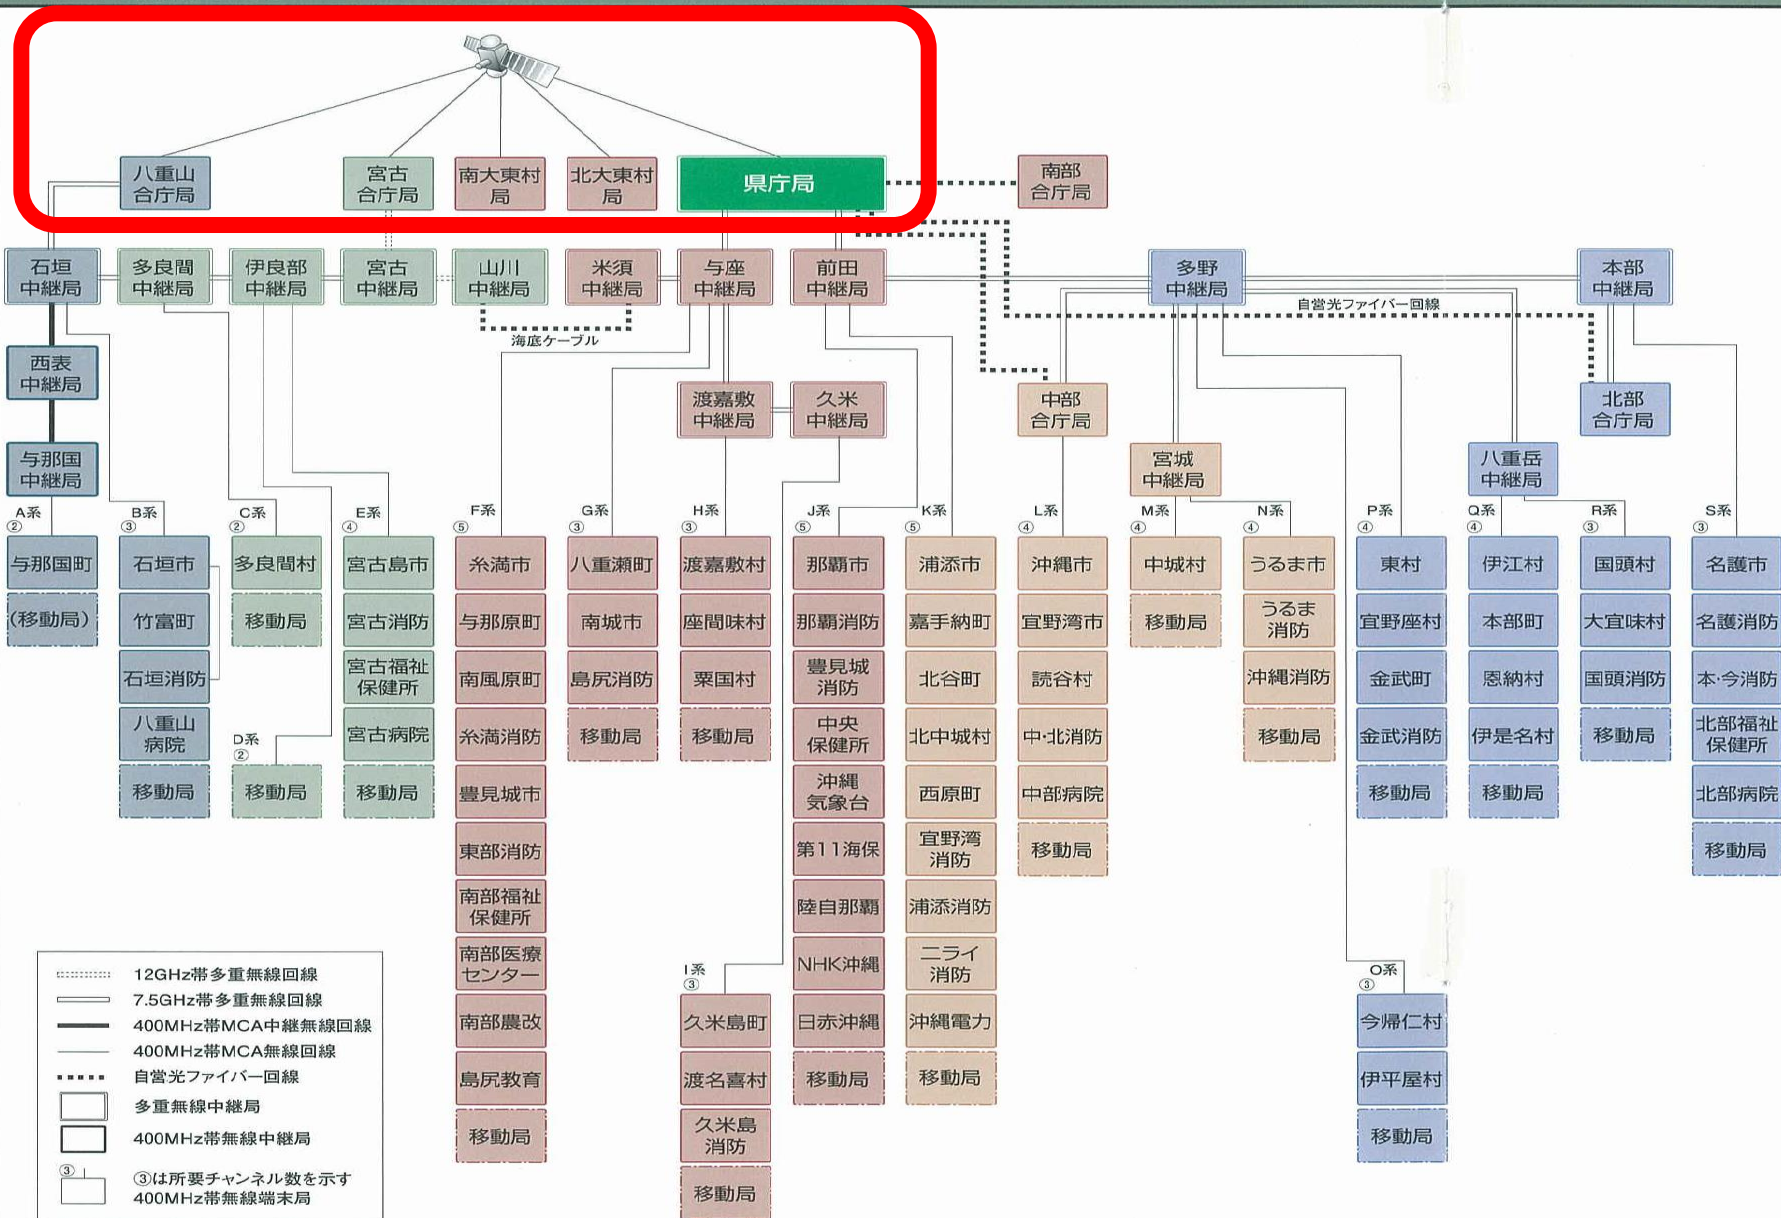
八重山合庁局
宮古合庁局
南大東村局
北大東村局
県庁局
南部合庁局

石垣中継局
多良間中継局
伊良部中継局
宮古中継局
山川中継局
米須中継局
与座中継局
前田中継局
多野中継局
本部中継局

自営光ファイバー回線
海底ケーブル

西表中継局
与那国中継局
渡嘉敷中継局
久米中継局
中部合庁局
北部合庁局
宮城中継局
八重岳中継局

A系 ②
B系 ③
C系 ②
E系 ④
F系 ⑤
G系 ③
H系 ③
J系 ⑤
K系 ⑤
L系 ④
M系 ④
N系 ④
P系 ④
Q系 ④
R系 ③
S系 ③

与那国町
(移動局)

石垣市
竹富町
石垣消防
八重山病院
移動局

多良間村
移動局

D系 ②
移動局

宮古島市
宮古消防
宮古福祉保健所
宮古病院
移動局

糸満市
与那原町
南風原町
糸満消防
豊見城市
東部消防
南部福祉保健所
南部医療センター
南部農改
島尻教育
移動局

八重瀬町
南城市
島尻消防
移動局

渡嘉敷村
座間味村
粟国村
移動局

I系 ③
久米島町
渡名喜村
久米島消防
移動局

那覇市
那覇消防
豊見城消防
中央保健所
沖縄気象台
第11海保
陸自那覇
NHK沖縄
日赤沖縄
移動局

浦添市
嘉手納町
北谷町
北中城村
西原町
宜野湾消防
浦添消防
ニライ消防
沖縄電力
移動局

沖縄市
宜野湾市
読谷村
中・北消防
中部病院
移動局

中城村
移動局

うるま市
うるま消防
沖縄消防
移動局

東村
宜野座村
金武町
金武消防
移動局

O系 ③
今帰仁村
伊平屋村
移動局

伊江村
本部町
恩納村
伊是名村
移動局

国頭村
大宜味村
国頭消防
移動局

名護市
名護消防
本・今消防
北部福祉保健所
北部病院
移動局

12GHz帯多重無線回線
7.5GHz帯多重無線回線
400MHz帯MCA中継無線回線
400MHz帯MCA無線回線
自営光ファイバー回線
多重無線中継局
400MHz帯無線中継局
③
③は所要チャンネル数を示す
400MHz帯無線端末局